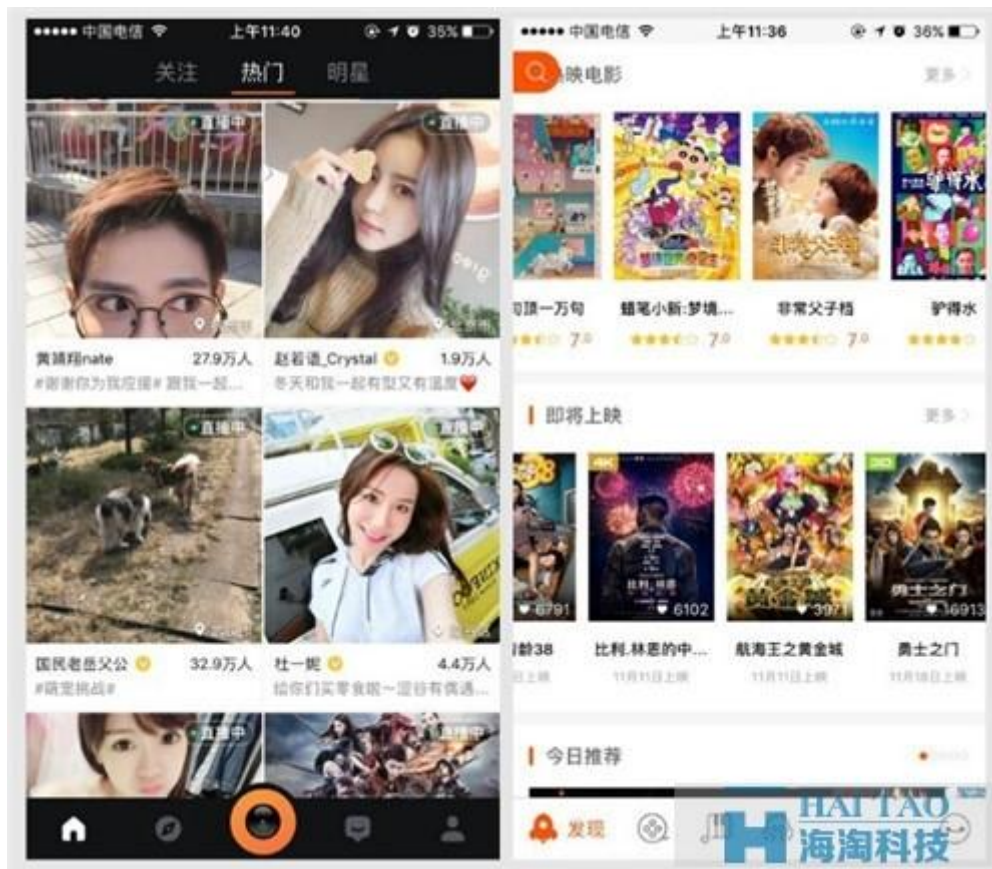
●●●●● 中国电信 上午11:40 35%

关注 热门 明星

直播中
黄景翔nate 27.9万人
#谢谢你为我应援# 跟我一起...

直播中
赵若语_Crystal 1.9万人
冬天和我一起有型又有温度❤

直播中
国民老岳父公 32.9万人
#萌宠挑战#

直播中
杜一妮 4.4万人
给你们买零食呢~逗谷有偶遇...

直播中

直播中

●●●●● 中国电信 上午11:36 36%

映电影 更多 >

句顶一万句 7.0
蜡笔小新:梦境... 7.0
非常父子档 7.0
驴得水

即将上映 更多 >

6791
6102
3971
6913

龄38
比利.林恩的中...
航海王之黄金城
勇士之门

11月11日上映
11月11日上映
11月18日上映

今日推荐

发现

HAI TAO
海淘科技